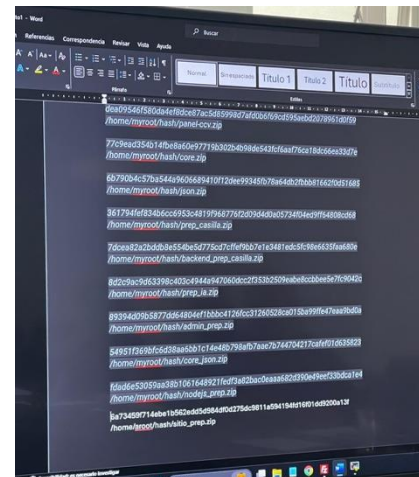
nto1 - Word

Buscar

Referencias Correspondencia Revisar Vista Ayuda

Normal Sin espaciado Título 1 Título 2 Título Subtítulo

Párrafo Estilos

dea09456f580da4ef8dce67ac5d65998d7af0b6f69cd595ebd2078961d0f69
/home/myroot/hash/panel-ccv.zip

77c9ead354b14fbe8a60e97719b302b4b98de543fcf6aaf76ca18dc66ea33d7e
/home/myroot/hash/core.zip

6b790b4c57ba544a9606689410f12dee99345fb76a64db2fbbb81662f0d51685
/home/myroot/hash/json.zip

361794fef834b6cc6953c4819f968776f2d09d4d0a05734f04ed9ff64808cd68
/home/myroot/hash/prep_casilla.zip

7dcea82a2bddb8e554be5d776cd7cffef9bb7e1e3481edc5fc98e6635faa680e
/home/myroot/hash/backend_prep_casilla.zip

8d2c9ac9d63398c403c4944a947060dcc2f353b2509eabe8ccbbee5e7fc9042c
/home/myroot/hash/prep_ia.zip

89394d09b5877dd64804ef1bbbc4126fcc31260528ca015ba99ffe47eaa9bd0a
/home/myroot/hash/admin_prep.zip

54951f369bfc6d38aa6bb1c14e48b798afb7aae7b744704217cafef01d635823
/home/myroot/hash/core_json.zip

fdad6e53059aa38b1061648921fedf3a82bac0eaaa682d390e49eef33bdca1e4
/home/myroot/hash/nodejs_prep.zip

5a73459f714ebe1b562edd5d584df0d275dc9811a594194fd16f01dd9200a13f
/home/myroot/hash/sitio_prep.zip

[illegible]